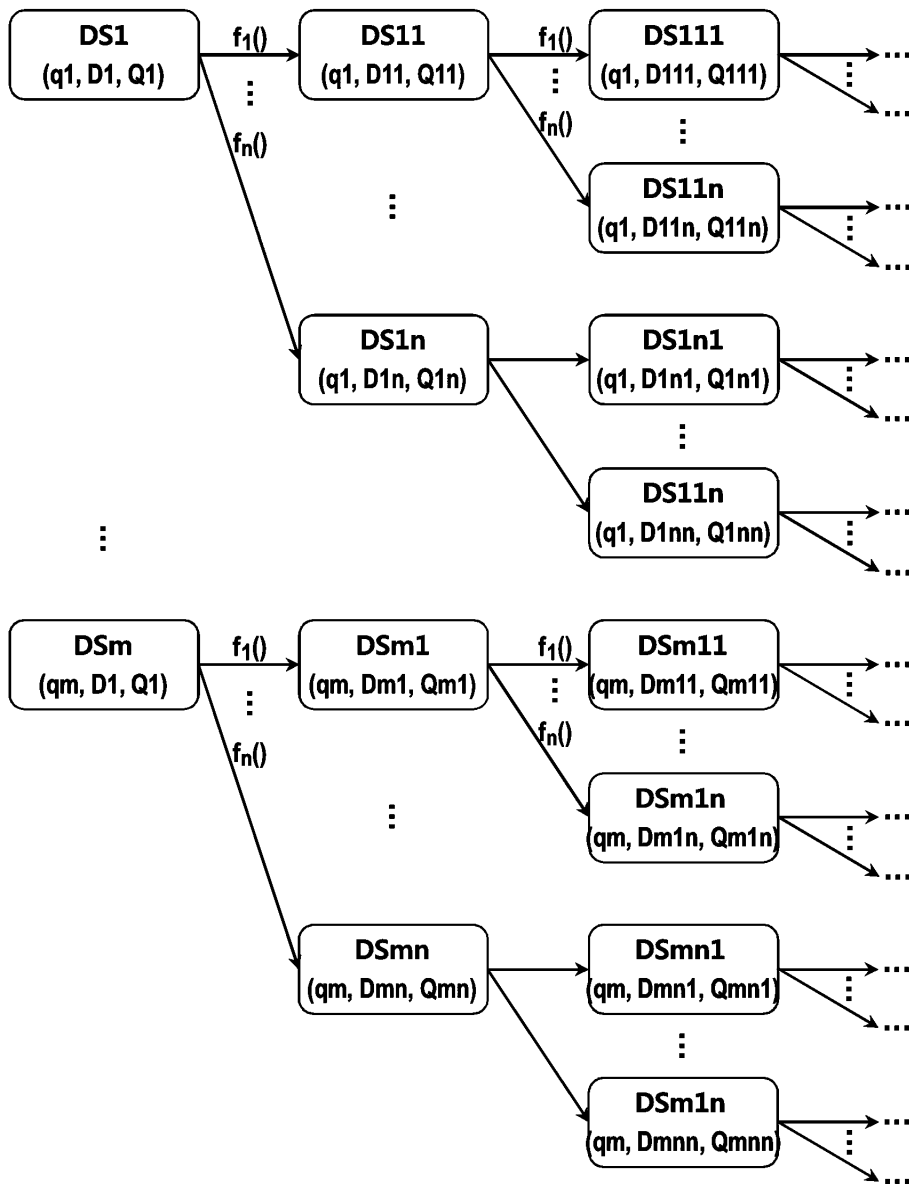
DS1
(q1, D1, Q1)

$f_1()$
⋮
$f_n()$

DS11
(q1, D11, Q11)

$f_1()$
⋮
$f_n()$

DS111
(q1, D111, Q111)
⋮ …
…

⋮

⋮

DS11n
(q1, D11n, Q11n)
⋮ …
…

DS1n
(q1, D1n, Q1n)

DS1n1
(q1, D1n1, Q1n1)
⋮ …
…

⋮

DS11n
(q1, D1nn, Q1nn)
⋮ …
…

⋮

DSm
(qm, D1, Q1)

$f_1()$
⋮
$f_n()$

DSm1
(qm, Dm1, Qm1)

$f_1()$
⋮
$f_n()$

DSm11
(qm, Dm11, Qm11)
⋮ …
…

⋮

⋮

DSm1n
(qm, Dm1n, Qm1n)
⋮ …
…

DSmn
(qm, Dmn, Qmn)

DSmn1
(qm, Dmn1, Qmn1)
⋮ …
…

⋮

DSm1n
(qm, Dmnn, Qmnn)
⋮ …
…